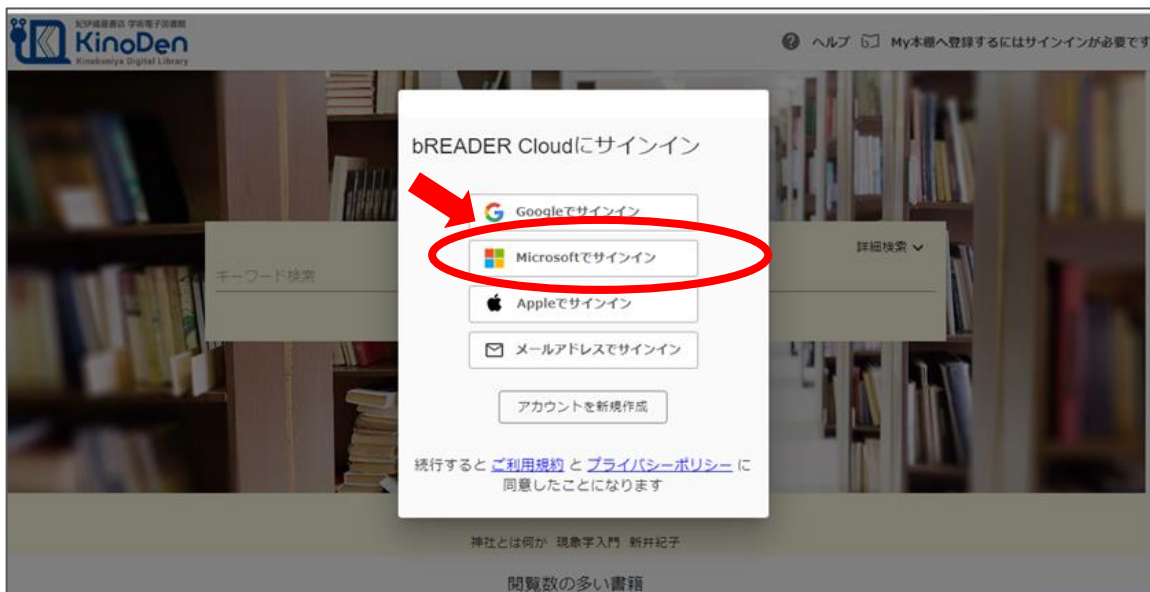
紀伊國屋書店 学術電子図書館
KinoDen
Kinokuniya Digital Library

ヘルプ My本棚へ登録するにはサインインが必要です

キーワード検索

詳細検索

bREADER Cloudにサインイン

Googleでサインイン

Microsoftでサインイン

Appleでサインイン

メールアドレスでサインイン

アカウントを新規作成

続行すると ご利用規約 と プライバシーポリシー に同意したことになります

神社とは何か 現象学入門 新井紀子

閲覧数の多い書籍